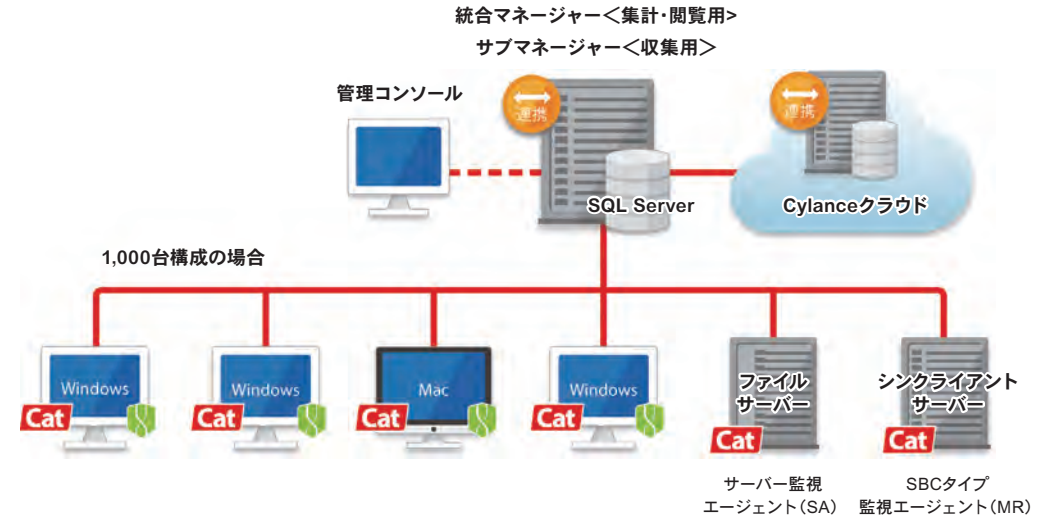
統合マネージャー＜集計・閲覧用>
サブマネージャー＜収集用＞

管理コンソール

連携

SQL Server

連携

Cylanceクラウド

1,000台構成の場合

Windows
Cat

Windows
Cat

Mac
Cat

Windows
Cat

ファイル
サーバー
Cat

シンクライアント
サーバー
Cat

サーバー監視
エージェント（SA）

SBCタイプ
監視エージェント（MR）